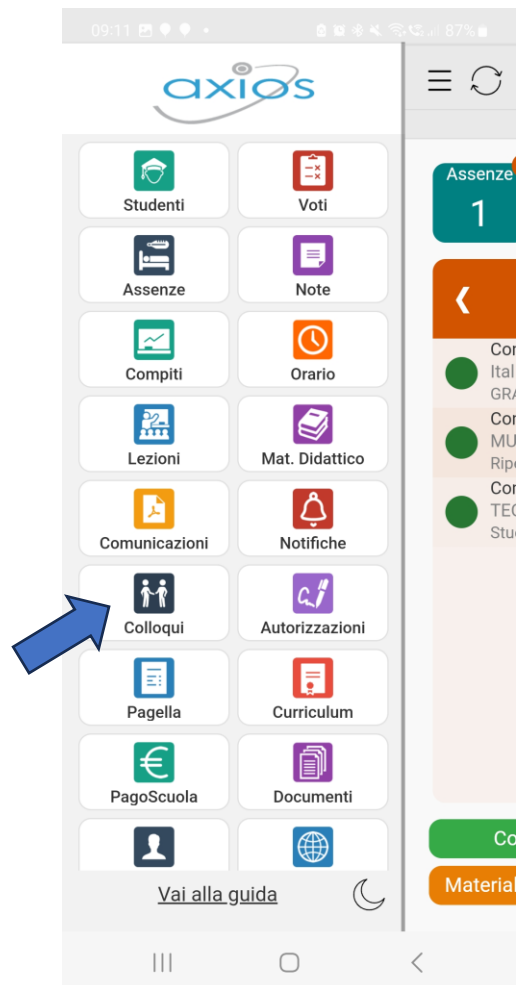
09:11 87%

axios

Studenti
Voti
Assenze
Note
Compiti
Orario
Lezioni
Mat. Didattico
Comunicazioni
Notifiche
Colloqui
Autorizzazioni
Pagella
Curriculum
PagoScuola
Documenti

Vai alla guida

Assenze
1

Cor
Ital
GRA
Cor
MU
Ripe
Cor
TEC
Stu

Co
Material